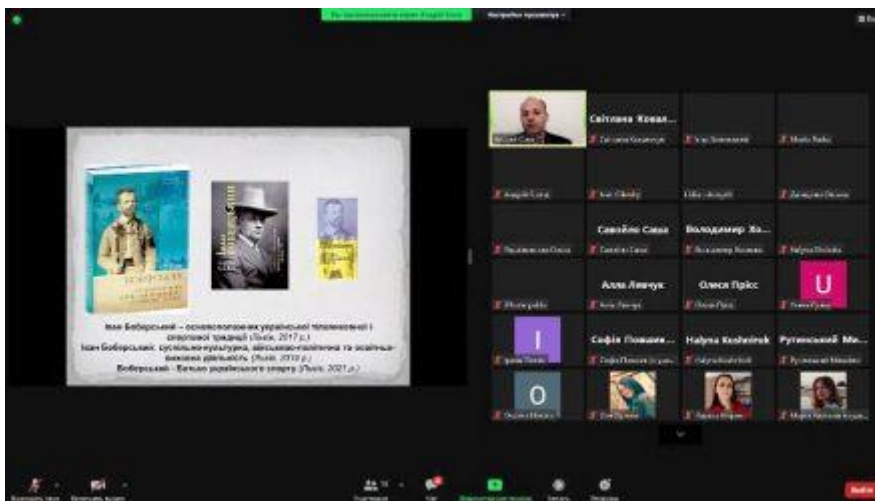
Іван Боберський – основоположник української тіловиховної і спортової традиції (Львів, 2017 р.)
Іван Боберський: суспільно-культурна, військово-політична та освітньо-виховна діяльність (Львів, 2019 р.)
Боберський – Батько українського спорту (Львів, 2021 р.)

Світлана Ковал...
Савейко Саша
Володимир Хо...
Алла Левчук
Олеся Пріcс
U
I
Софія Повшен...
Halyna Koshelnik
Рутенський Ми...
O